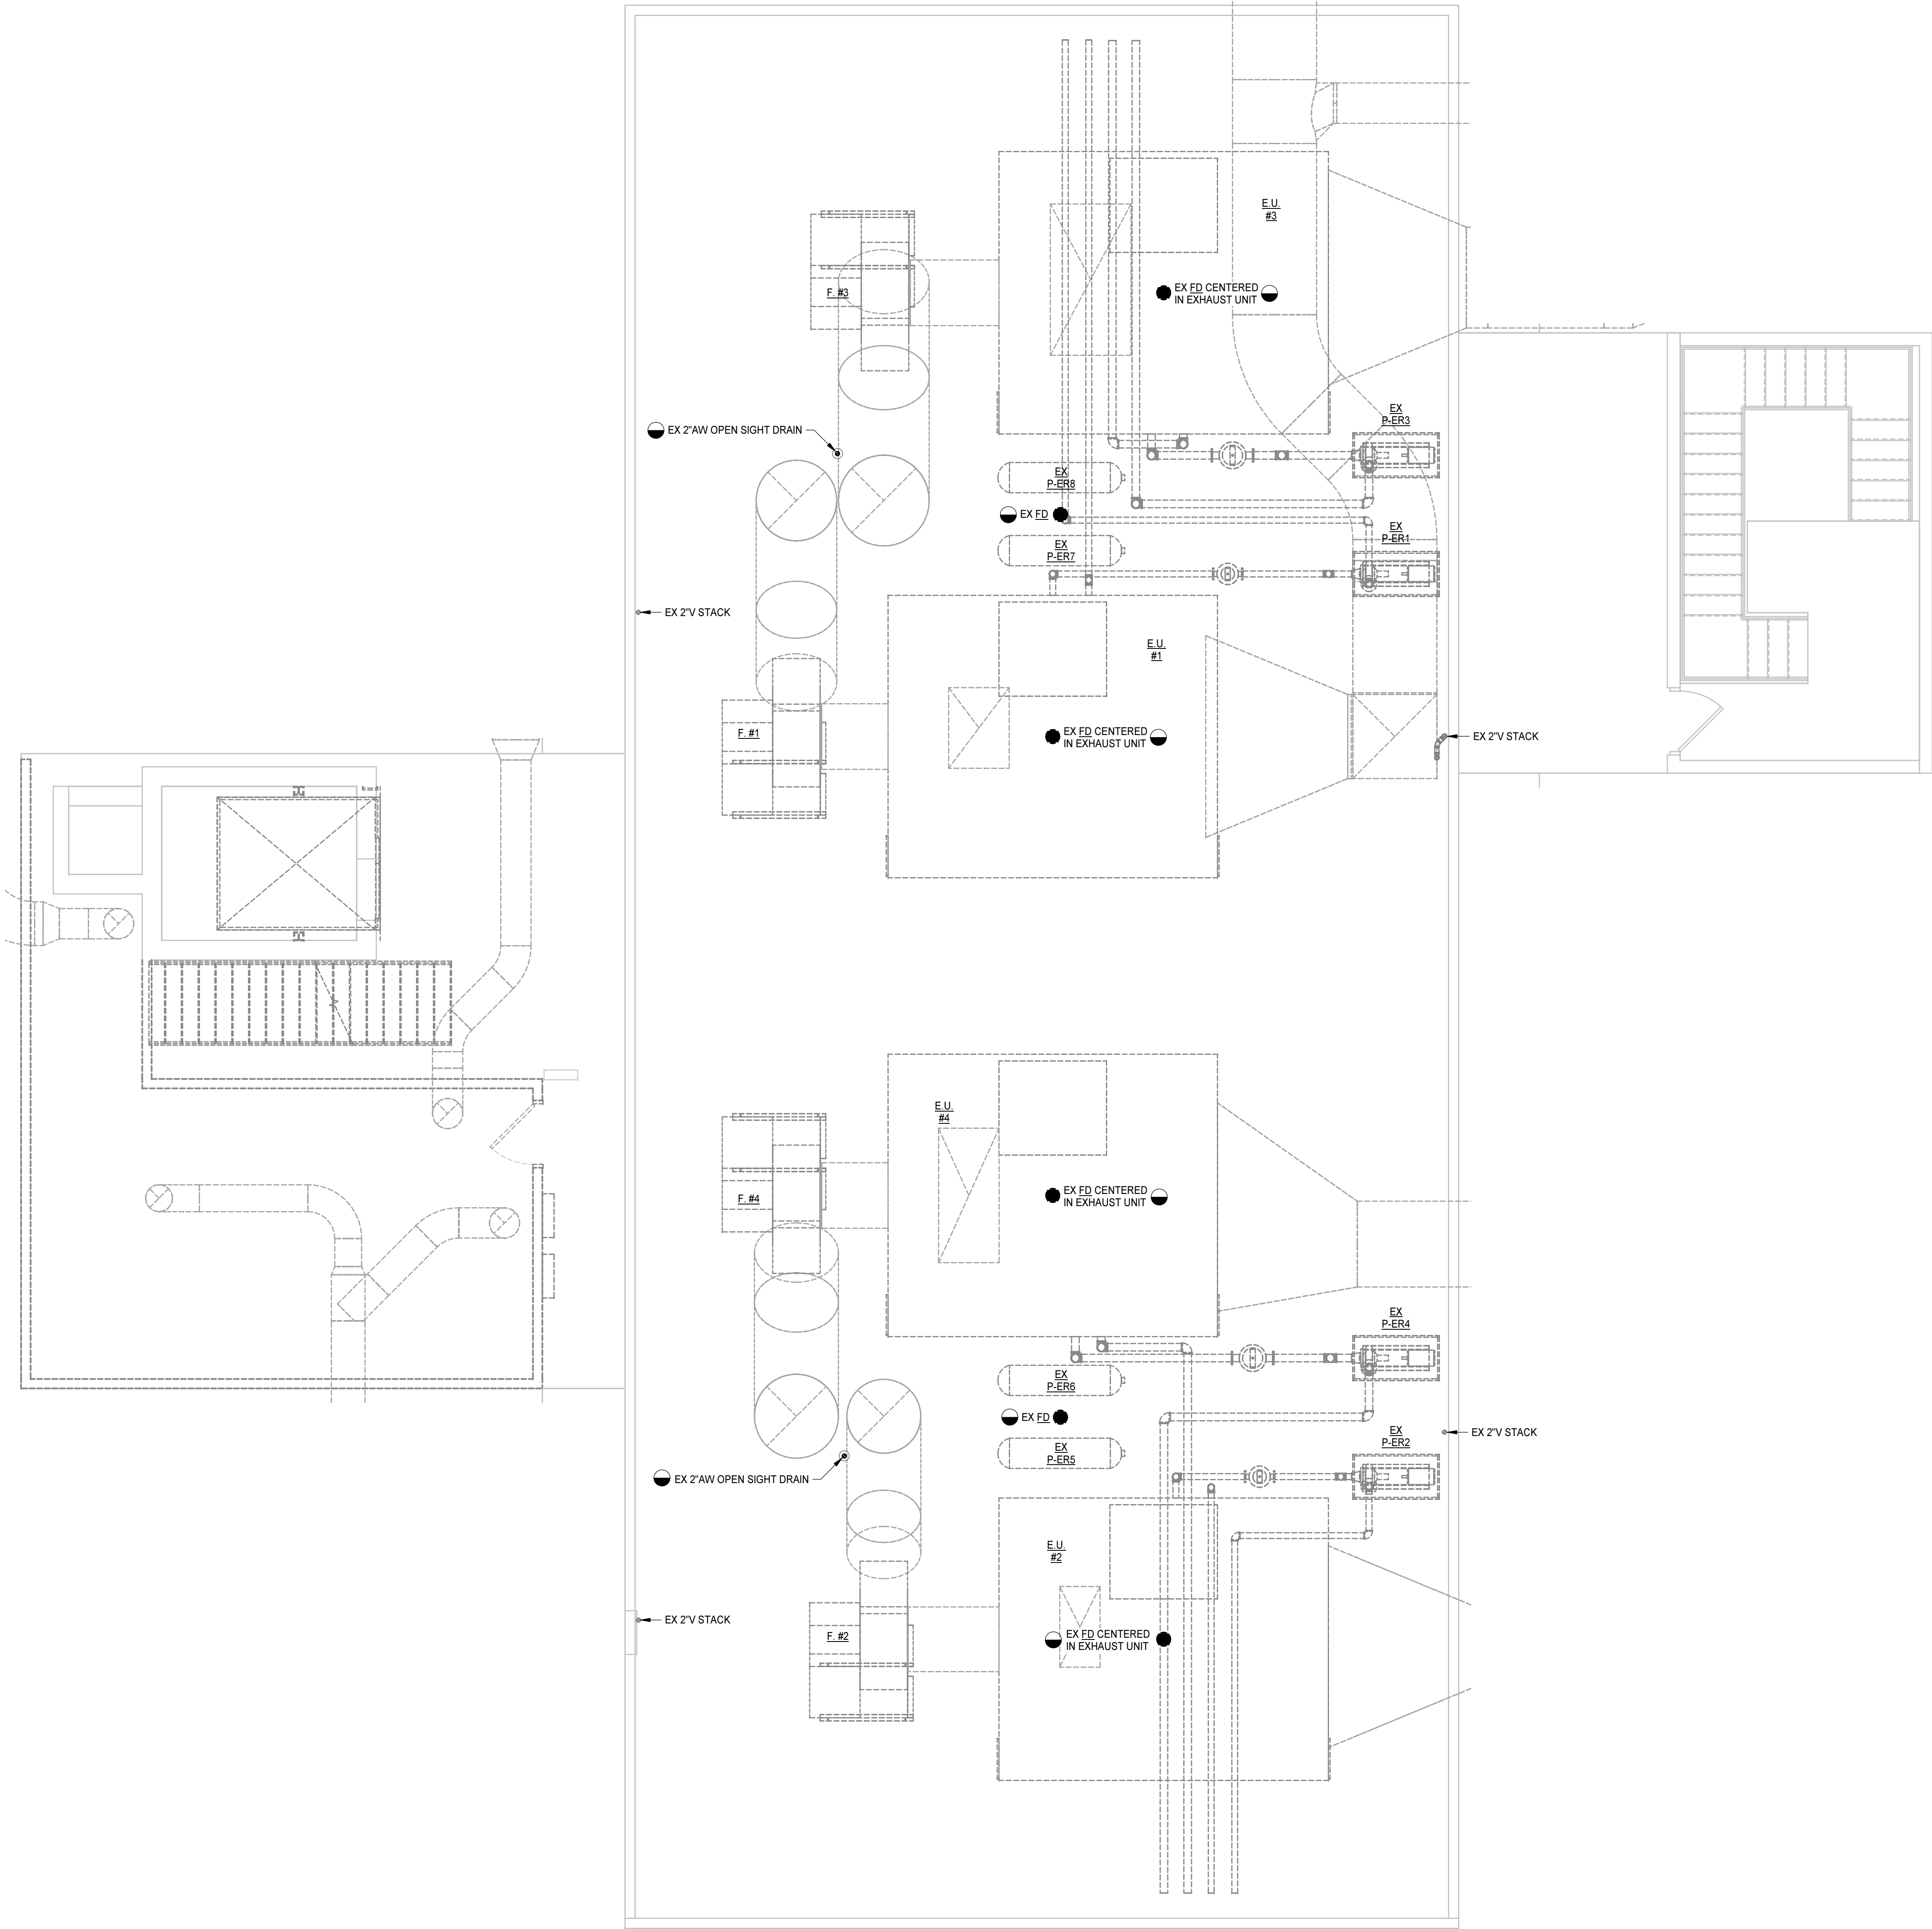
E.U.
#3

EX FD CENTERED
IN EXHAUST UNIT

F. #3

EX 2"AW OPEN SIGHT DRAIN

EX
P-ER3

EX
P-ER8

EX FD

EX
P-ER1

EX
P-ER7

EX 2"V STACK

E.U.
#1

F. #1

EX FD CENTERED
IN EXHAUST UNIT

EX 2"V STACK

E.U.
#4

EX FD CENTERED
IN EXHAUST UNIT

F. #4

EX
P-ER4

EX
P-ER6

EX FD

EX
P-ER2

EX 2"V STACK

EX
P-ER5

EX 2"AW OPEN SIGHT DRAIN

E.U.
#2

F. #2

EX 2"V STACK

EX FD CENTERED
IN EXHAUST UNIT